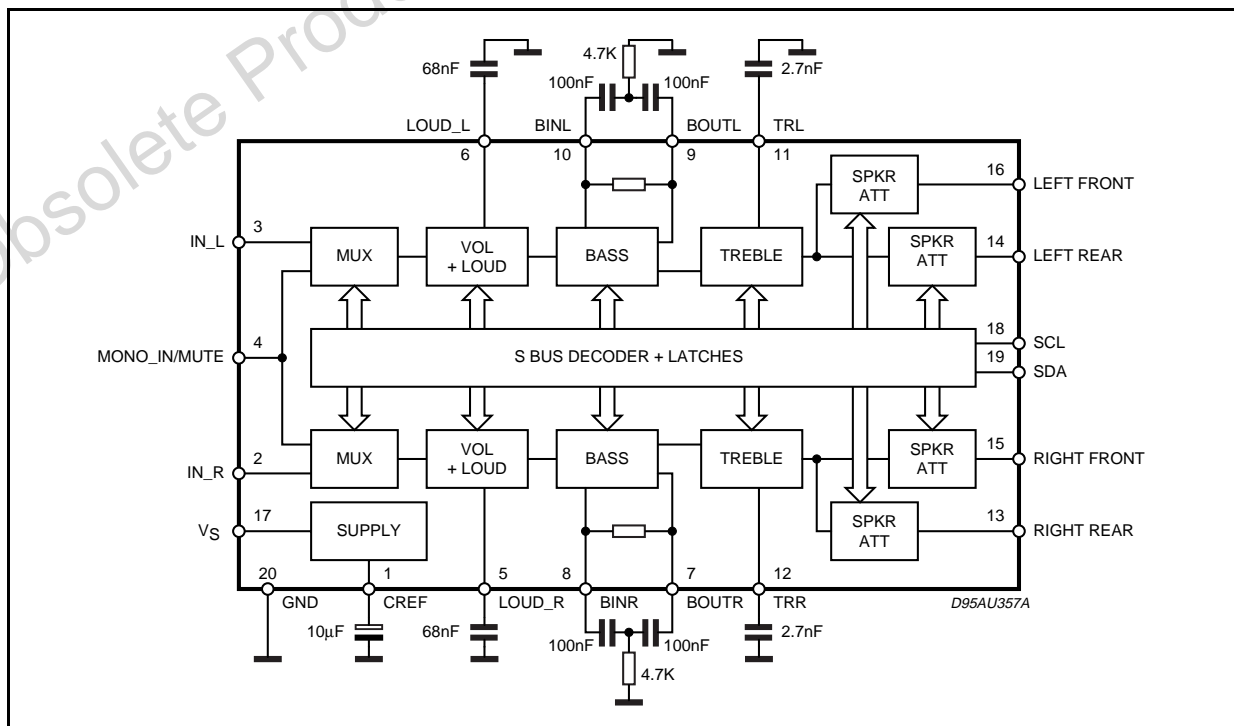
Obsolete Produ

68nF

4.7K

100nF

100nF

2.7nF

LOUD_L

BINL

BOUTL

TRL

6

10

9

11

SPKR ATT

16

LEFT FRONT

IN_L

3

MUX

VOL + LOUD

BASS

TREBLE

SPKR ATT

14

LEFT REAR

18

SCL

MONO_IN/MUTE

4

S BUS DECODER + LATCHES

19

SDA

IN_R

2

MUX

VOL + LOUD

BASS

TREBLE

SPKR ATT

15

RIGHT FRONT

$V_S$

17

SUPPLY

SPKR ATT

13

RIGHT REAR

20

1

5

8

7

12

GND

CREF

LOUD_R

BINR

BOUTR

TRR

D95AU357A

10µF

68nF

100nF

100nF

2.7nF

4.7K